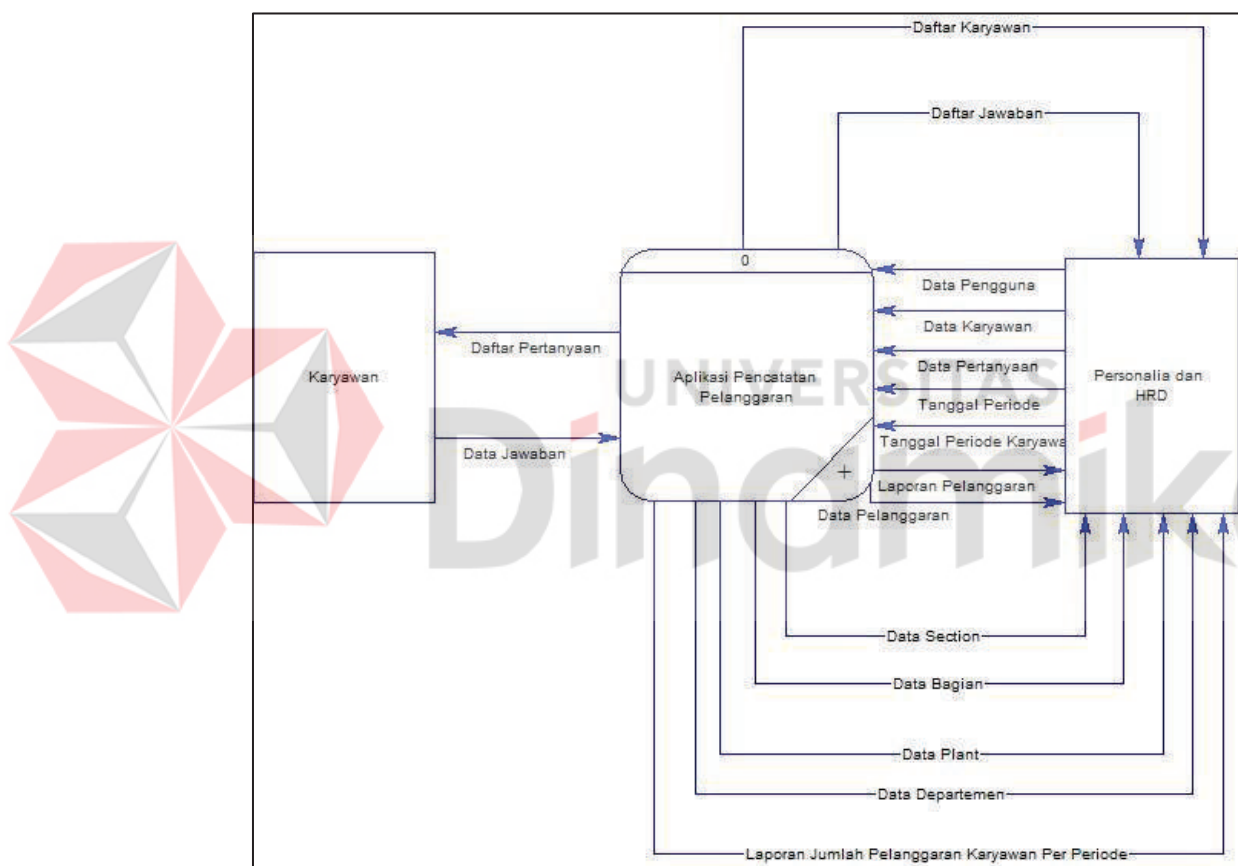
Daftar Karyawan

Daftar Jawaban

0

Karyawan

Daftar Pertanyaan

Data Jawaban

Aplikasi Pencatatan Pelanggaran

Data Pengguna

Data Karyawan

Data Pertanyaan

Tanggal Periode

Tanggal Periode Karyawa

Laporan Pelanggaran

Data Pelanggaran

Personalia dan HRD

UNIVERSITAS Dinamika

Data Section

Data Bagian

Data Plant

Data Departemen

Laporan Jumlah Pelanggaran Karyawan Per Periode